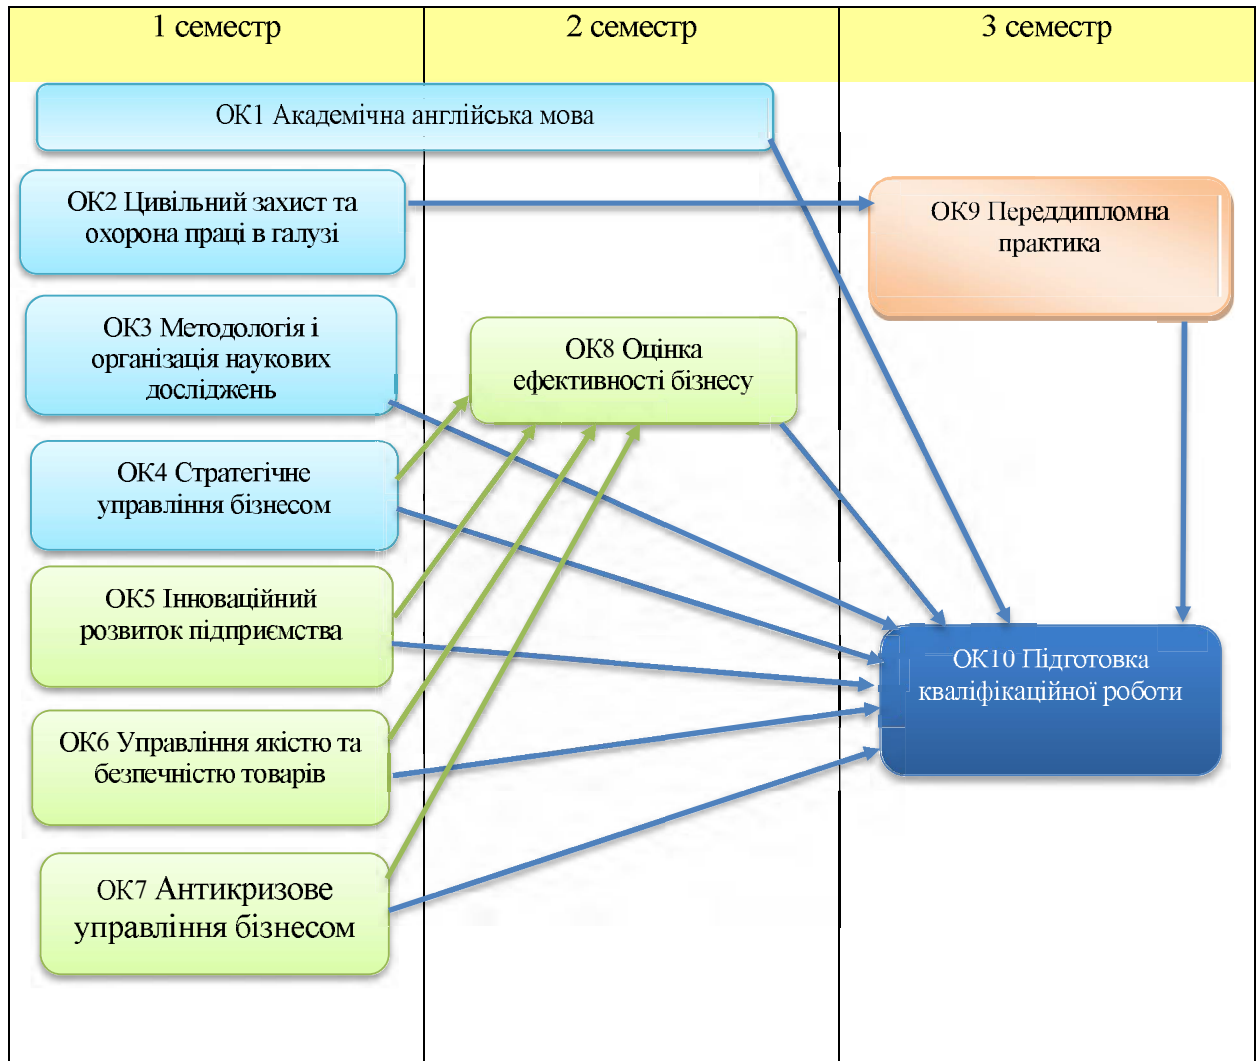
| 1 семестр | 2 семестр | 3 семестр |
|---|---|---|

ОК1 Академічна англійська мова

ОК2 Цивільний захист та охорона праці в галузі

ОК9 Переддипломна практика

ОК3 Методологія і організація наукових досліджень

ОК8 Оцінка ефективності бізнесу

ОК4 Стратегічне управління бізнесом

ОК5 Інноваційний розвиток підприємства

ОК10 Підготовка кваліфікаційної роботи

ОК6 Управління якістю та безпечністю товарів

ОК7 Антикризове управління бізнесом